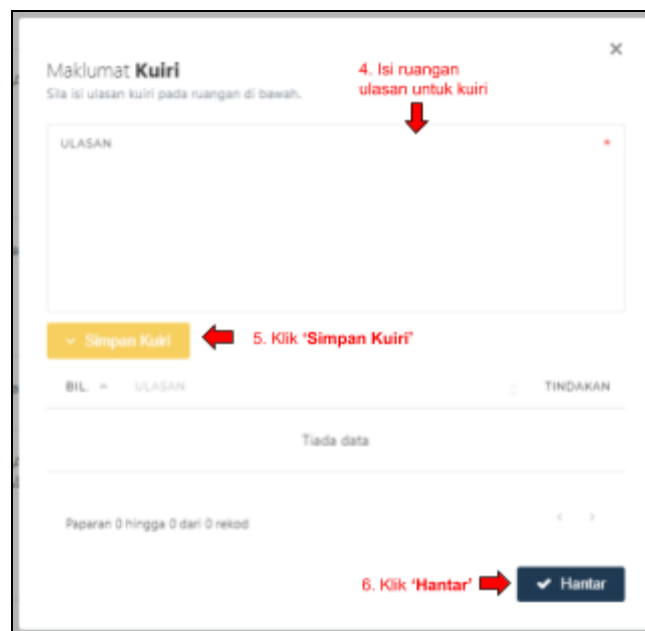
×

Maklumat **Kuiri**

Sila isi ulasan kuiri pada ruangan di bawah.

4. Isi ruangan ulasan untuk kuiri

ULASAN *

Simpan Kuiri

5. Klik **'Simpan Kuiri'**

| BIL. | ULASAN | TINDAKAN |
|---|---|---|
| Tiada data | | |

Paparan 0 hingga 0 dari 0 rekod

‹ ›

6. Klik **'Hantar'**

Hantar